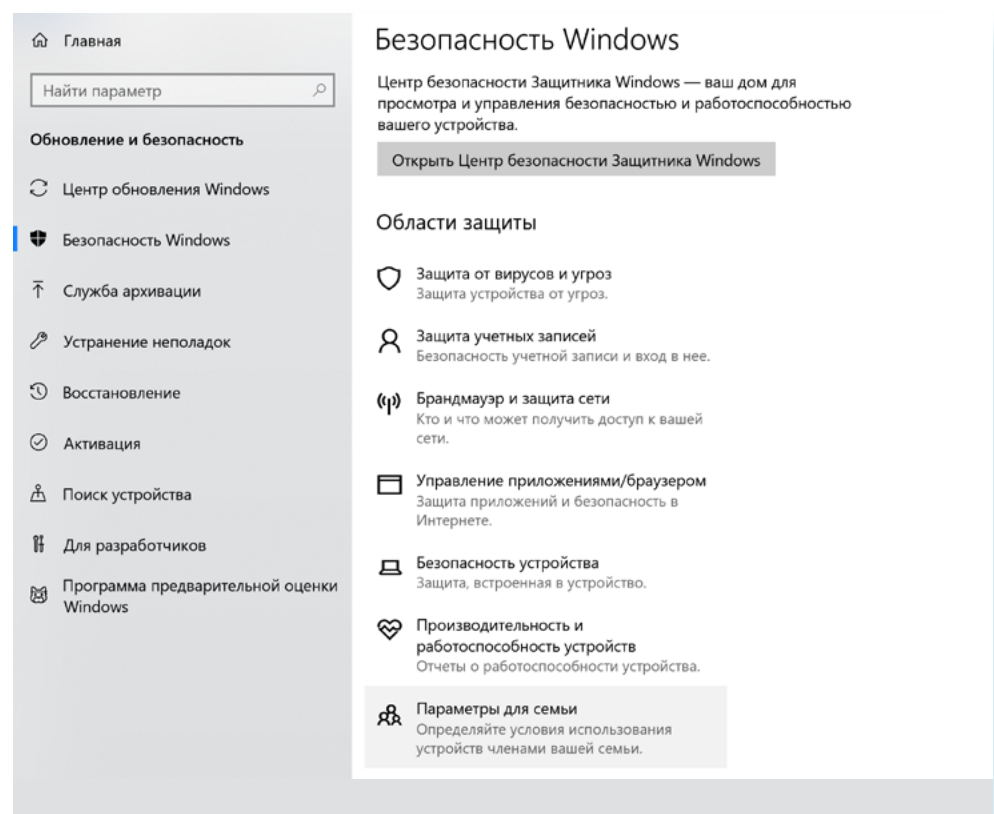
Главная

Найти параметр

Обновление и безопасность

Центр обновления Windows

Безопасность Windows

Служба архивации

Устранение неполадок

Восстановление

Активация

Поиск устройства

Для разработчиков

Программа предварительной оценки Windows

Безопасность Windows

Центр безопасности Защитника Windows — ваш дом для просмотра и управления безопасностью и работоспособностью вашего устройства.

Открыть Центр безопасности Защитника Windows

Области защиты

Защита от вирусов и угроз
Защита устройства от угроз.

Защита учетных записей
Безопасность учетной записи и вход в нее.

Брандмауэр и защита сети
Кто и что может получить доступ к вашей сети.

Управление приложениями/браузером
Защита приложений и безопасность в Интернете.

Безопасность устройства
Защита, встроенная в устройство.

Производительность и работоспособность устройств
Отчеты о работоспособности устройства.

Параметры для семьи
Определяйте условия использования устройств членами вашей семьи.